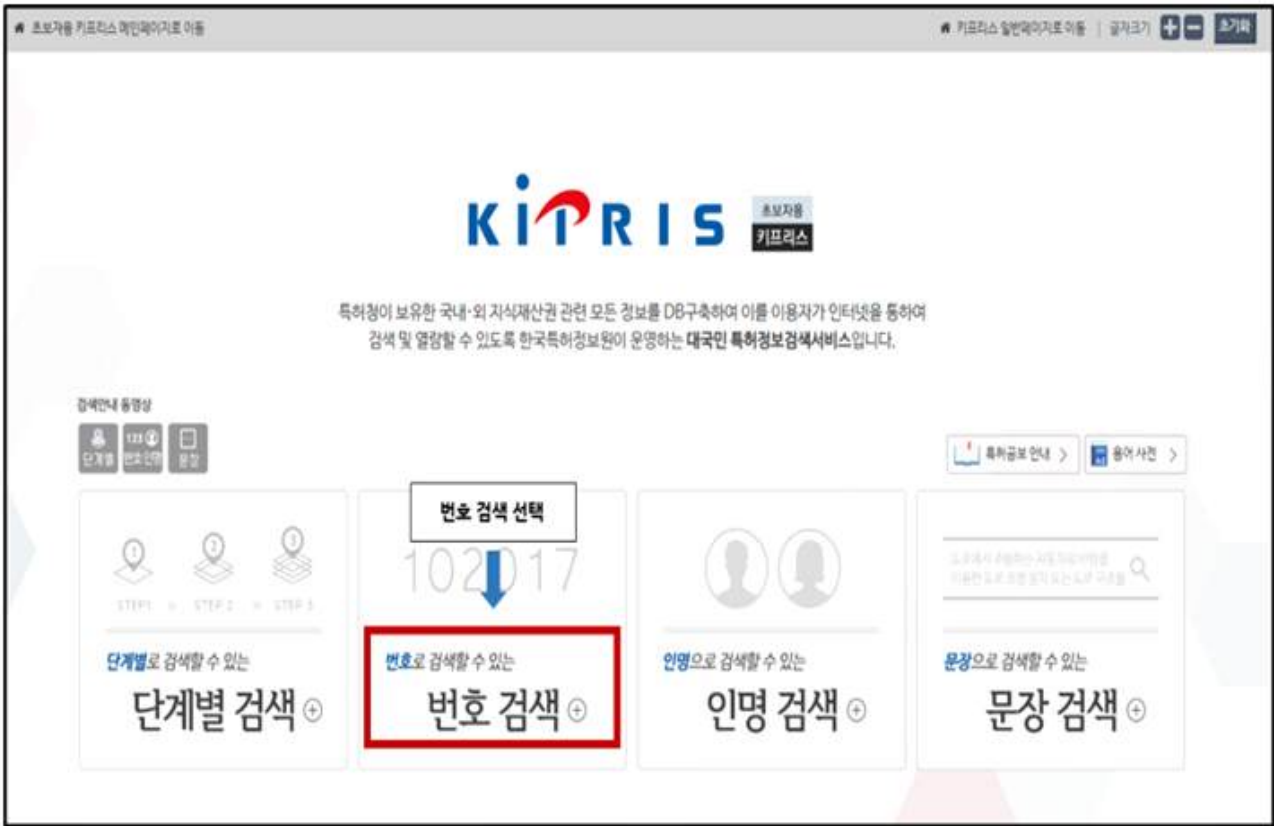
초보자용 키프리스 메인페이지로 이동

키프리스 일반페이지로 이동 | 글자크기 + − 초기화

KIPRIS 초보자용 키프리스

특허청이 보유한 국내·외 지식재산권 관련 모든 정보를 DB구축하여 이를 이용자가 인터넷을 통하여 검색 및 열람할 수 있도록 한국특허정보원이 운영하는 대국민 특허정보검색서비스입니다.

검색안내 동영상

단계별 번호·인명 문장

특허공보 안내 >

용어 사전 >

STEP 1 STEP 2 STEP 3

단계별로 검색할 수 있는

단계별 검색

번호 검색 선택

102017

번호로 검색할 수 있는

번호 검색

인명으로 검색할 수 있는

인명 검색

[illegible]

문장으로 검색할 수 있는

문장 검색